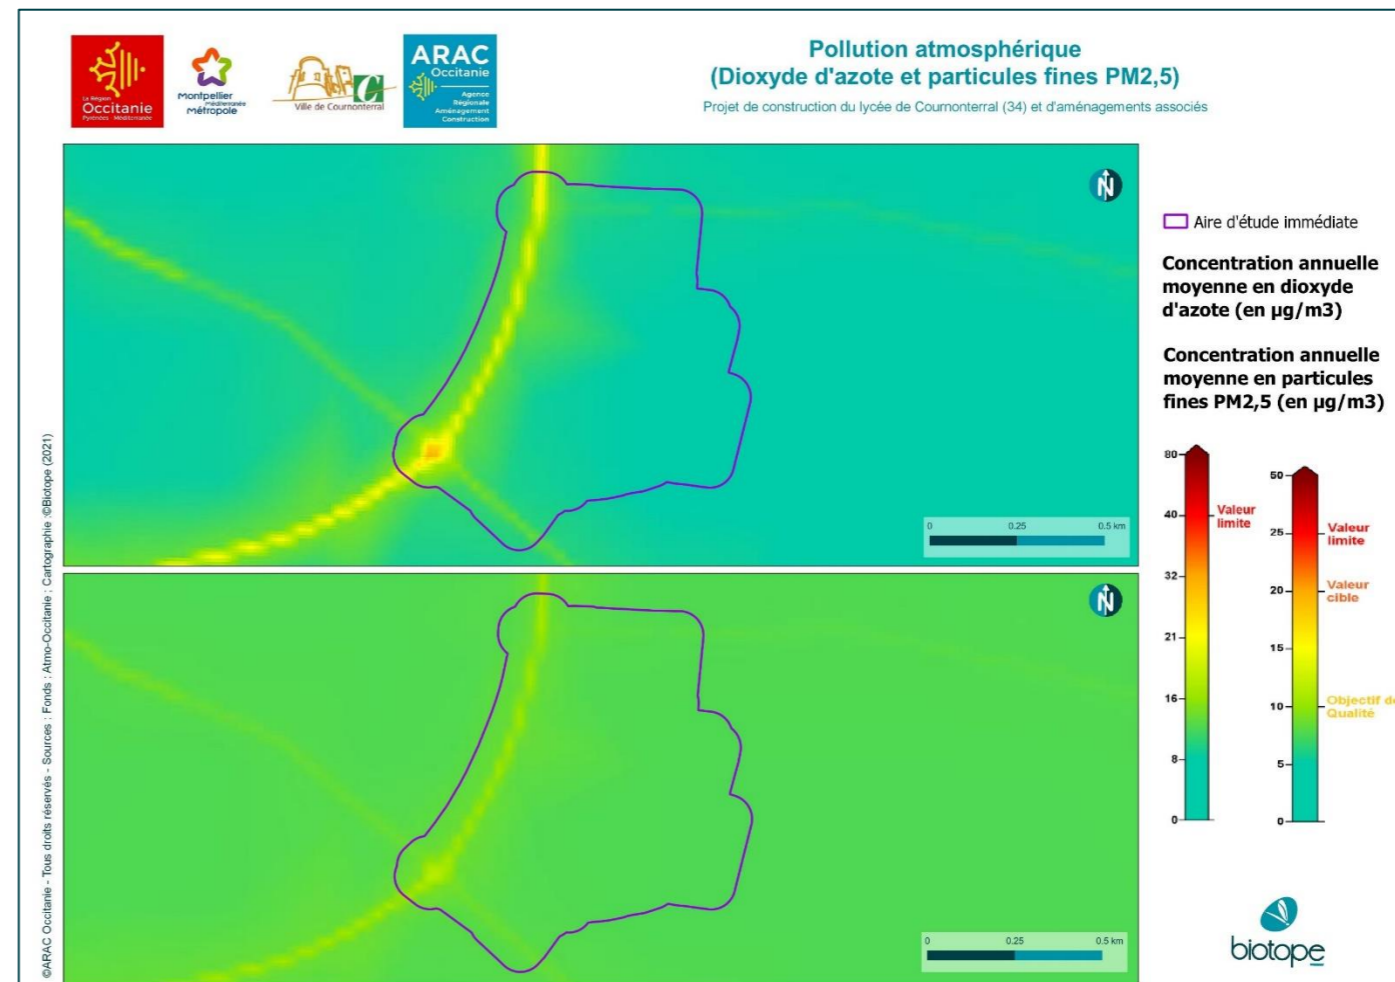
La Région Occitanie Pyrénées · Méditerranée

Montpellier Méditerranée Métropole

Ville de Cournonterral

ARAC Occitanie Agence Régionale Aménagement Construction

Pollution atmosphérique
(Dioxyde d'azote et particules fines PM2,5)

Projet de construction du lycée de Cournonterral (34) et d'aménagements associés

N

0 0.25 0.5 km

N

0 0.25 0.5 km

Aire d'étude immédiate

Concentration annuelle moyenne en dioxyde d'azote (en µg/m3)

Concentration annuelle moyenne en particules fines PM2,5 (en µg/m3)

80
40 Valeur limite
32
21
16
8
0

50
25 Valeur limite
20 Valeur cible
15
10 Objectif de Qualité
5
0

biotope

©ARAC Occitanie - Tous droits réservés - Sources : Fonds : Atmo-Occitanie ; Cartographie ©Biotope (2021)